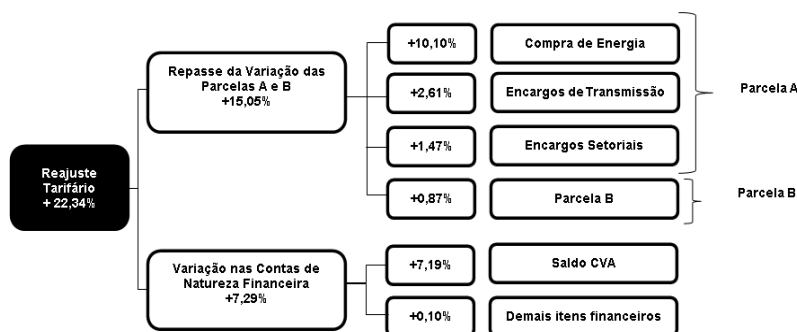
Reajuste Tarifário + 22,34%

Repasse da Variação das Parcelas A e B +15,05%

+10,10%

Compra de Energia

+2,61%

Encargos de Transmissão

+1,47%

Encargos Setoriais

Parcela A

+0,87%

Parcela B

Parcela B

Variação nas Contas de Natureza Financeira +7,29%

+7,19%

Saldo CVA

+0,10%

Demais itens financeiros